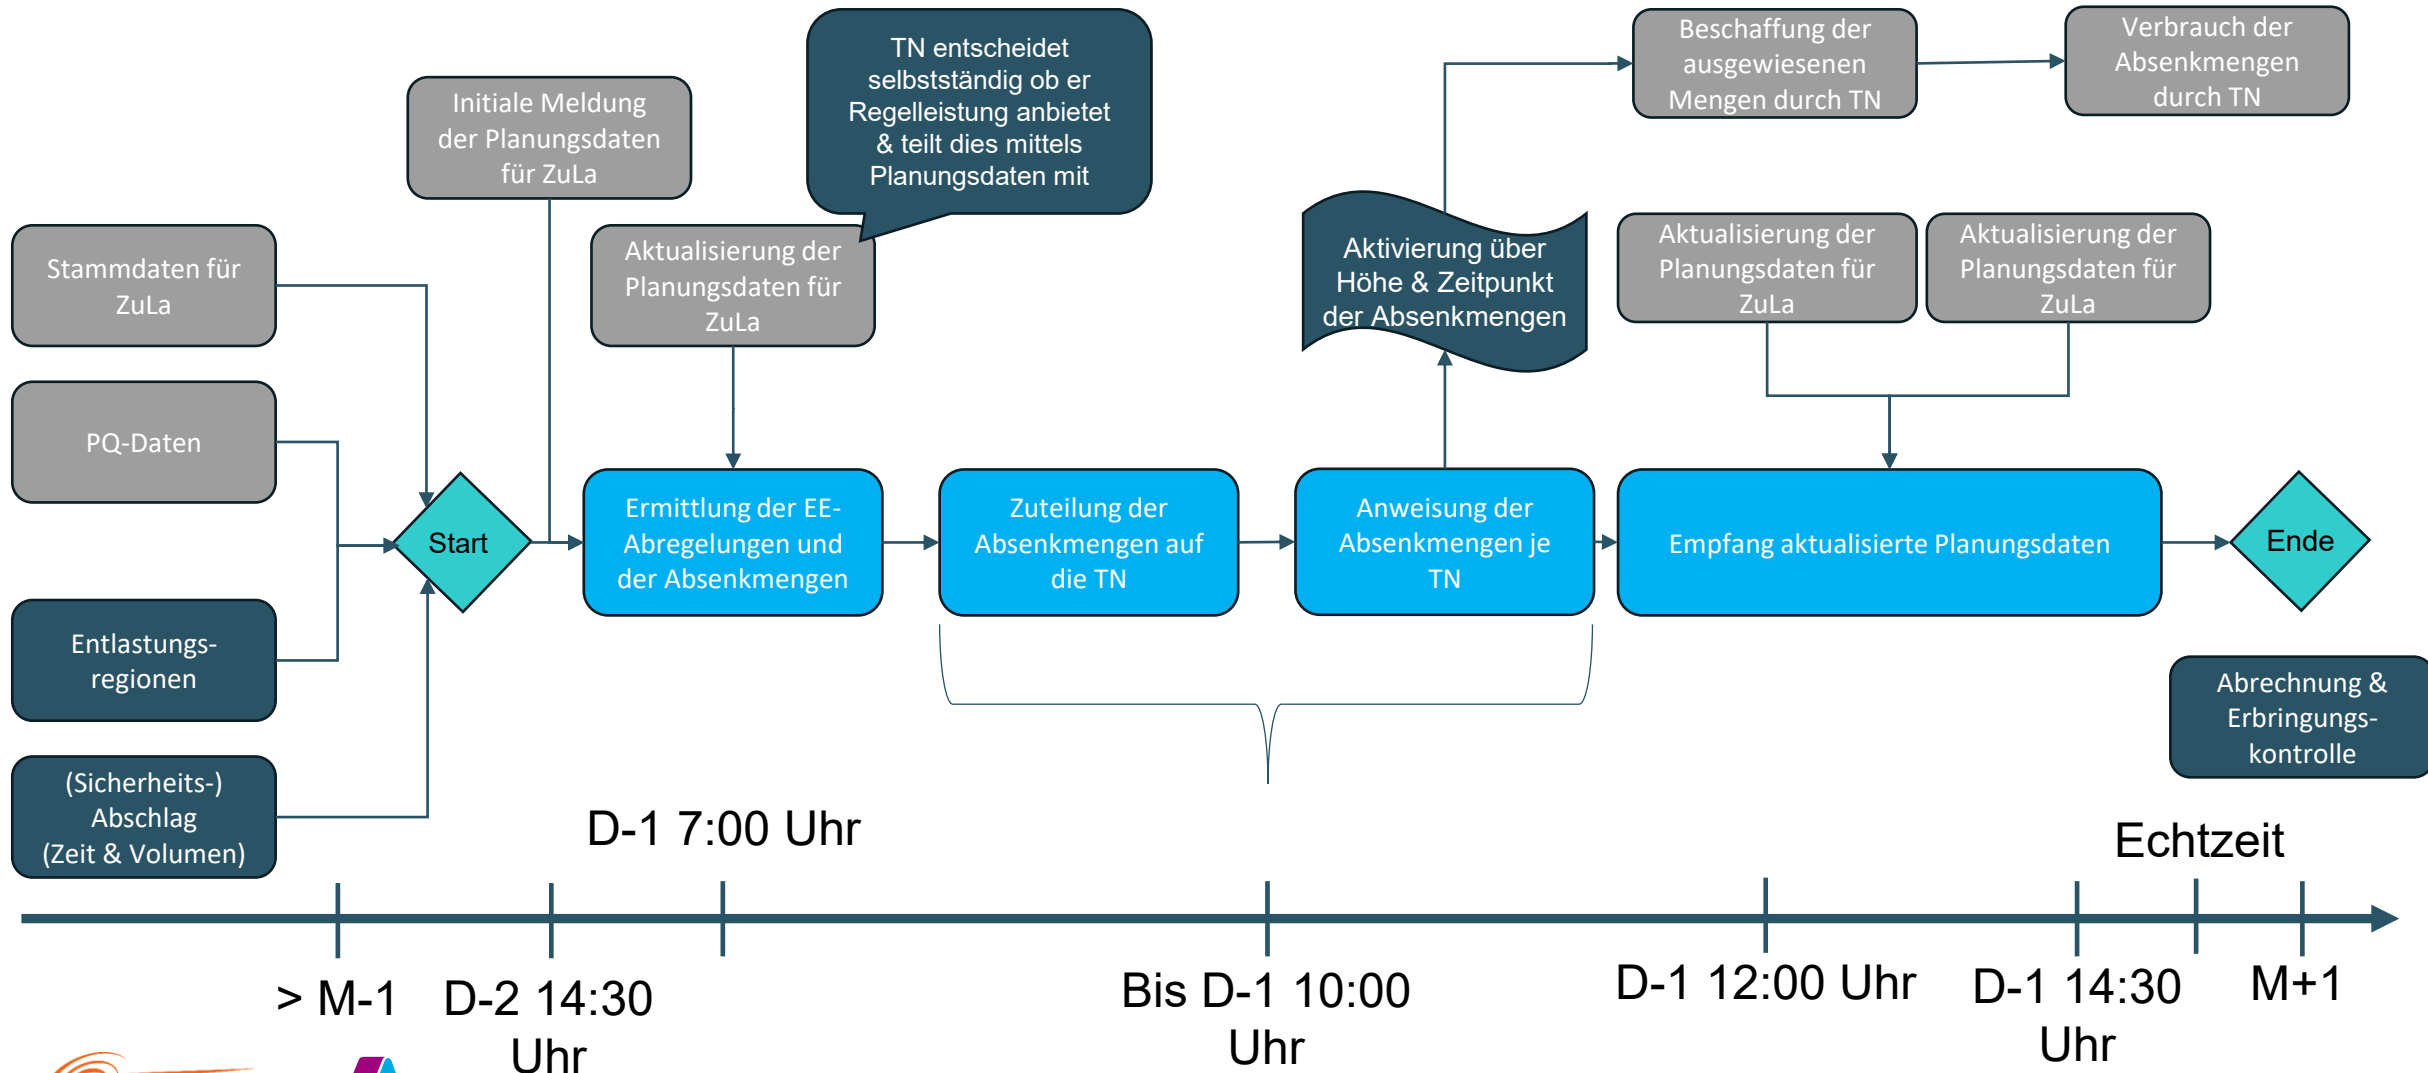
Initiale Meldung der Planungsdaten für ZuLa

TN entscheidet selbstständig ob er Regelleistung anbietet & teilt dies mittels Planungsdaten mit

Beschaffung der ausgewiesenen Mengen durch TN

Verbrauch der Absenkmengen durch TN

Stammdaten für ZuLa

Aktualisierung der Planungsdaten für ZuLa

Aktivierung über Höhe & Zeitpunkt der Absenkmengen

Aktualisierung der Planungsdaten für ZuLa

Aktualisierung der Planungsdaten für ZuLa

PQ-Daten

Start

Ermittlung der EE-Abregelungen und der Absenkmengen

Zuteilung der Absenkmengen auf die TN

Anweisung der Absenkmengen je TN

Empfang aktualisierte Planungsdaten

Ende

Entlastungs-regionen

Abrechnung & Erbringungs-kontrolle

(Sicherheits-) Abschlag (Zeit & Volumen)

D-1 7:00 Uhr

Echtzeit

> M-1

D-2 14:30 Uhr

Bis D-1 10:00 Uhr

D-1 12:00 Uhr

D-1 14:30 Uhr

M+1